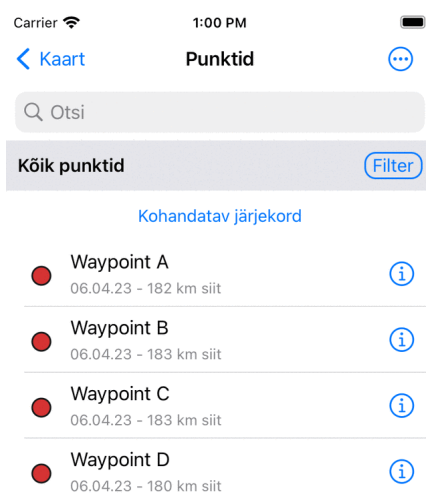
Carrier
1:00 PM

Kaart
Punktid

Otsi

Kõik punktid
Filter

Kohandatav järjekord

Waypoint A
06.04.23 - 182 km siit

Waypoint B
06.04.23 - 183 km siit

Waypoint C
06.04.23 - 183 km siit

Waypoint D
06.04.23 - 180 km siit